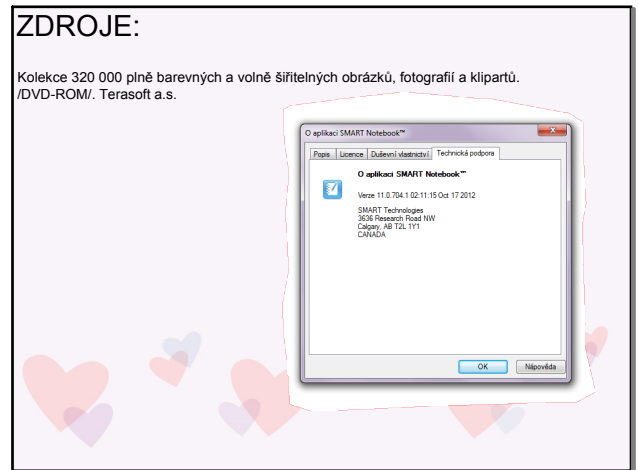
ZDROJE:

Kolekce 320 000 plně barevných a volně šiřitelných obrázků, fotografií a klipartů. /DVD-ROM/. Terasoft a.s.

O aplikaci SMART Notebook™

Popis | Licence | Duševní vlastnictví | Technická podpora

O aplikaci SMART Notebook™

Verze 11.0.704.1 02:11:15 Oct 17 2012

SMART Technologies
3636 Research Road NW
Calgary, AB T2L 1Y1
CANADA

OK | Nápověda